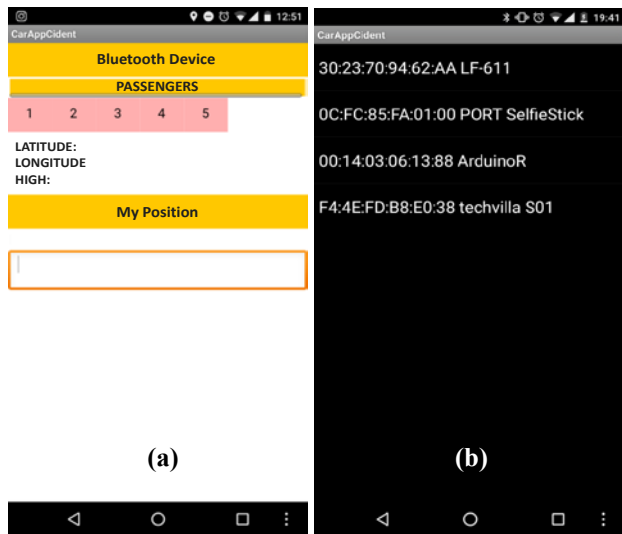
12:51
CarAppCident
Bluetooth Device
PASSENGERS
1 2 3 4 5
LATITUDE:
LONGITUDE
HIGH:
My Position
(a)

19:41
CarAppCident
30:23:70:94:62:AA LF-611
0C:FC:85:FA:01:00 PORT SelfieStick
00:14:03:06:13:88 ArduinoR
F4:4E:FD:B8:E0:38 techvilla S01
(b)